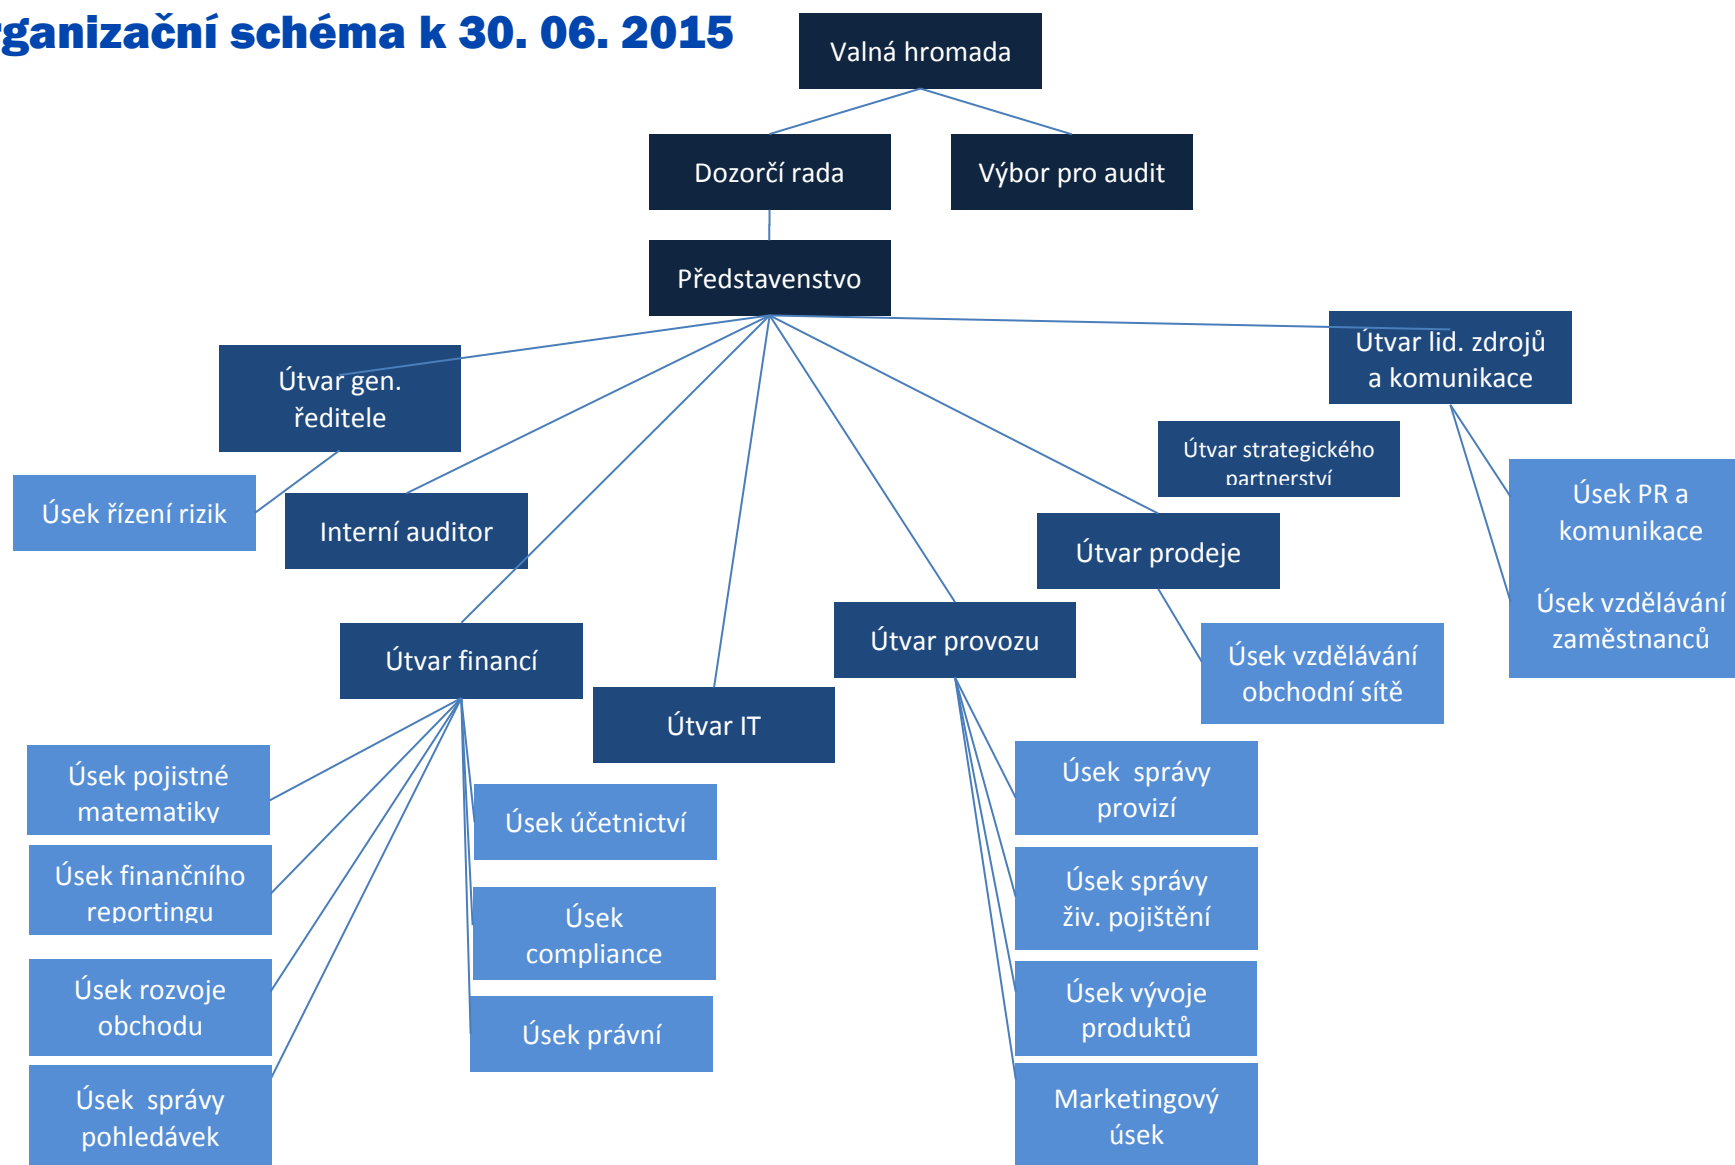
rganizační schéma k 30. 06. 2015

Valná hromada

Dozorčí rada

Výbor pro audit

Představenstvo

Útvar gen. ředitele

Útvar lid. zdrojů a komunikace

Útvar strategického partnerství

Úsek řízení rizik

Interní auditor

Útvar prodeje

Úsek PR a komunikace

Úsek vzdělávání zaměstnanců

Útvar financí

Útvar provozu

Úsek vzdělávání obchodní sítě

Útvar IT

Úsek pojistné matematiky

Úsek účetnictví

Úsek správy provizí

Úsek finančního reportingu

Úsek compliance

Úsek správy živ. pojištění

Úsek rozvoje obchodu

Úsek vývoje produktů

Úsek právní

Úsek správy pohledávek

Marketingový úsek